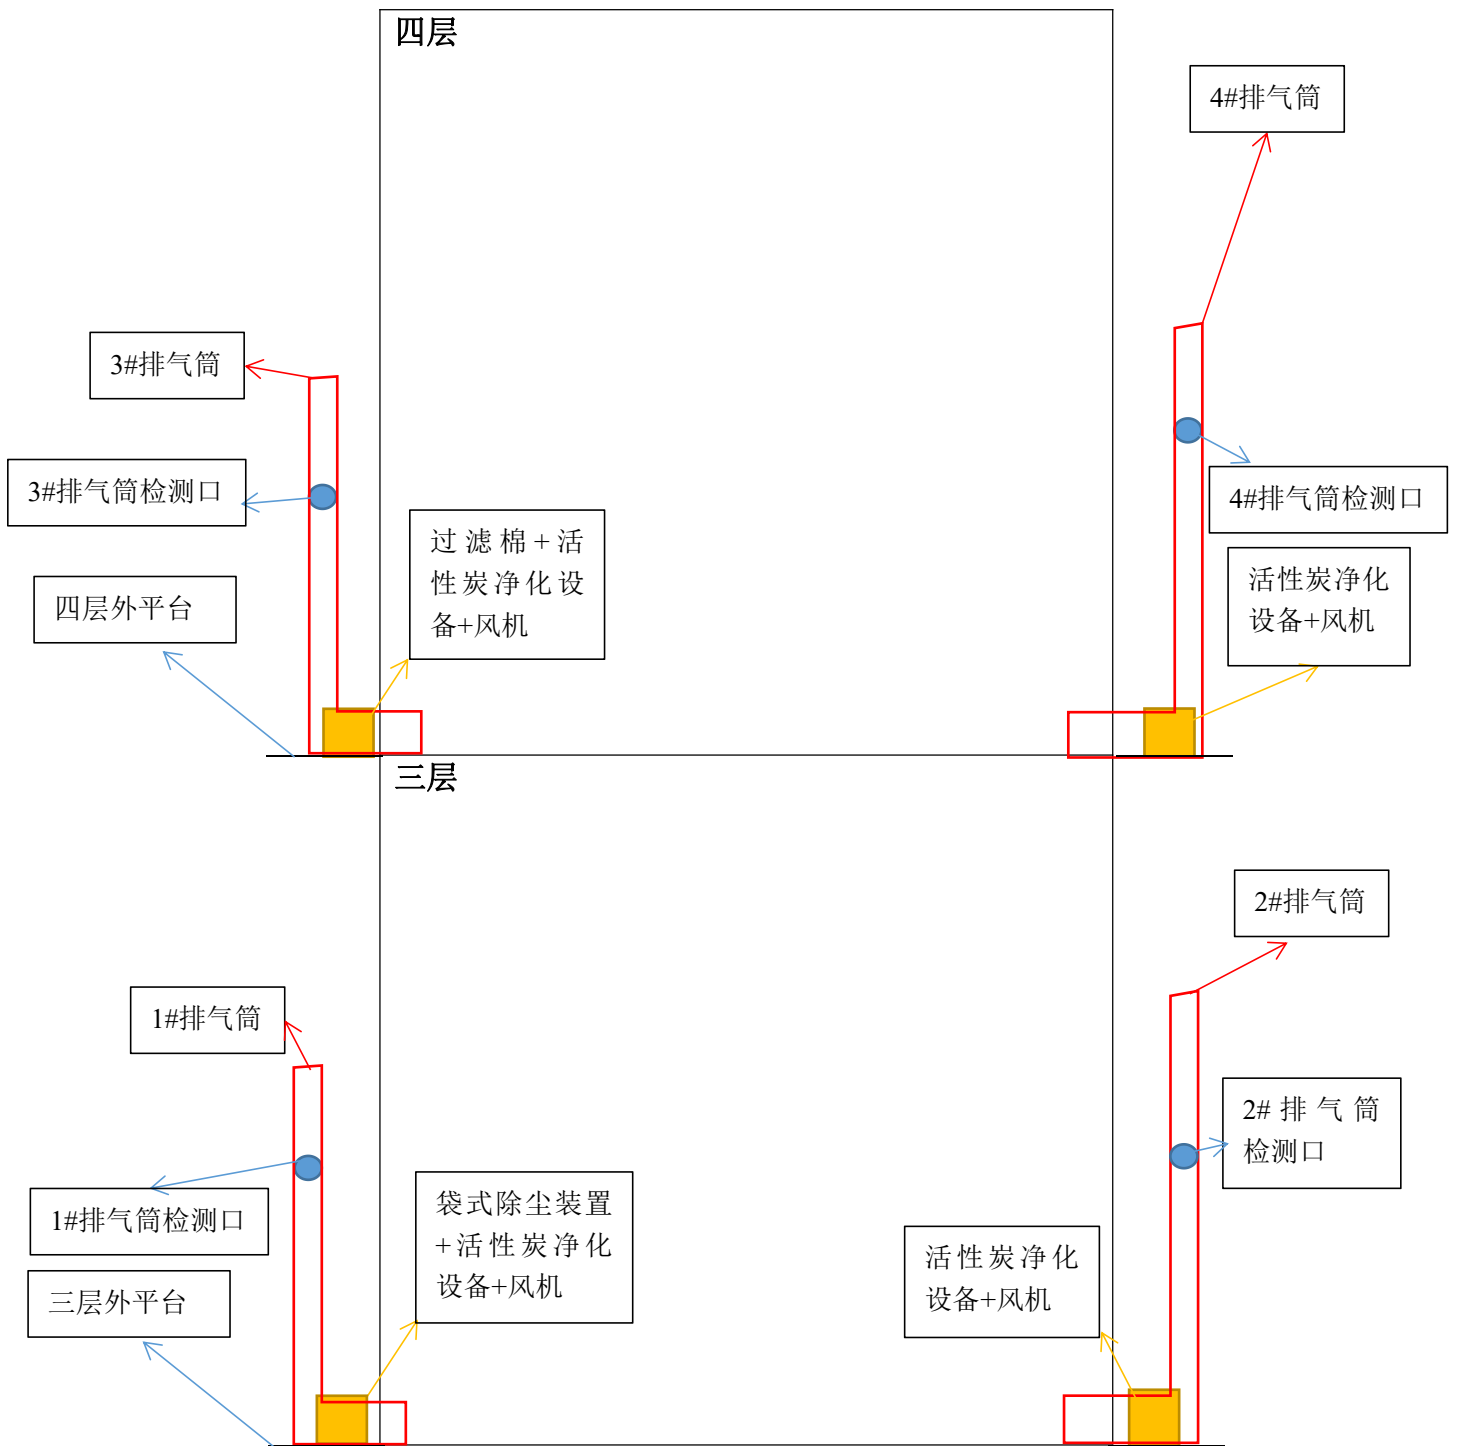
四层

4#排气筒

3#排气筒

3#排气筒检测口

4#排气筒检测口

过滤棉+活性炭净化设备+风机

活性炭净化设备+风机

四层外平台

三层

2#排气筒

1#排气筒

2#排气筒检测口

1#排气筒检测口

袋式除尘装置+活性炭净化设备+风机

活性炭净化设备+风机

三层外平台